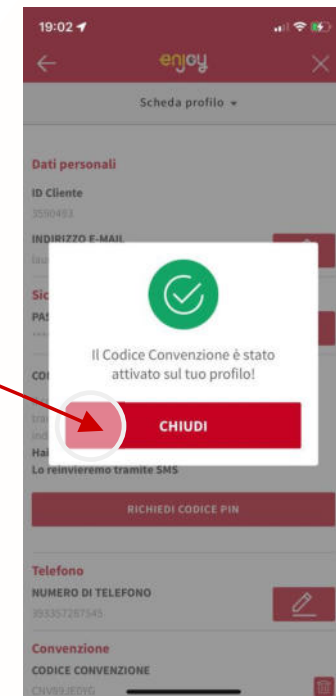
19:02

enjoy

Scheda profilo

Dati personali

ID Cliente

3590493

INDIRIZZO E-MAIL

Sic

PAS

CO

Il Codice Convenzione è stato attivato sul tuo profilo!

CHIUDI

Hai

Lo reinvieremo tramite SMS

RICHIEDI CODICE PIN

Telefono

NUMERO DI TELEFONO

393357287545

Convenzione

CODICE CONVENZIONE

CNV693JE0YG